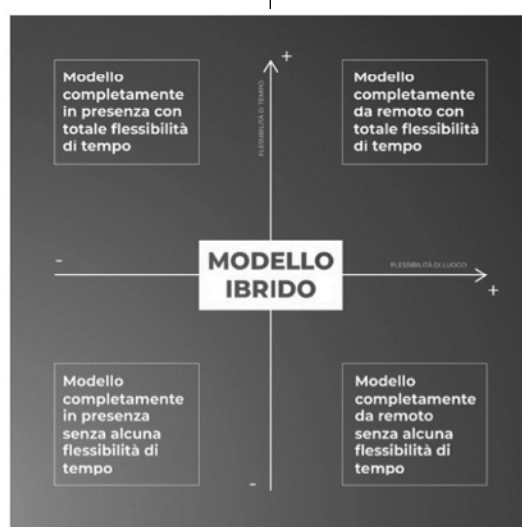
+

Modello completamente in presenza con totale flessibilità di tempo

FLESSIBILITÀ DI TEMPO

Modello completamente da remoto con totale flessibilità di tempo

-

MODELLO IBRIDO

FLESSIBILITÀ DI LUOGO

+

Modello completamente in presenza senza alcuna flessibilità di tempo

Modello completamente da remoto senza alcuna flessibilità di tempo

-